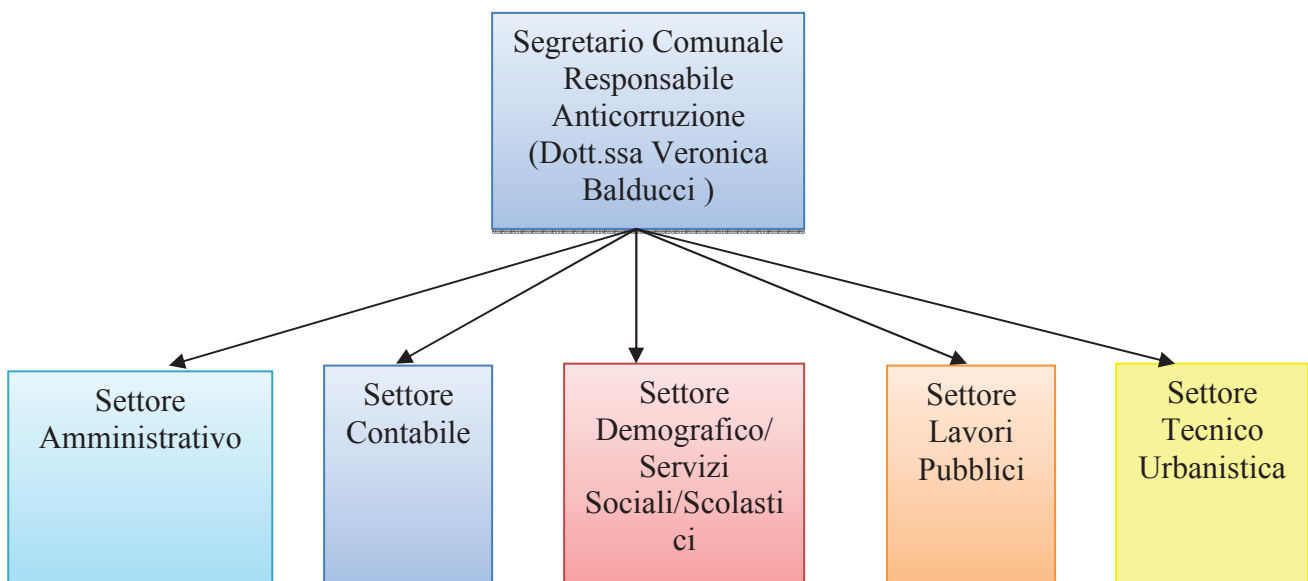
Segretario Comunale Responsabile Anticorruzione (Dott.ssa Veronica Balducci )

Settore Amministrativo

Settore Contabile

Settore Demografico/ Servizi Sociali/Scolastici

Settore Lavori Pubblici

Settore Tecnico Urbanistica